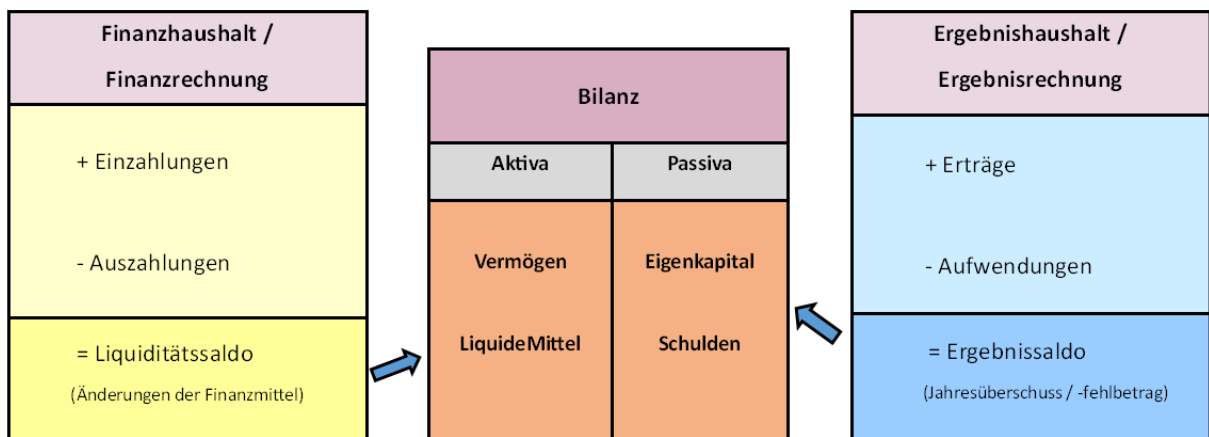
Finanzhaushalt / Finanzrechnung

+ Einzahlungen

- Auszahlungen

= Liquiditätssaldo
(Änderungen der Finanzmittel)

Bilanz

| Aktiva | Passiva |
|---|---|
| Vermögen | Eigenkapital |
| LiquideMittel | Schulden |

Ergebnishaushalt / Ergebnisrechnung

+ Erträge

- Aufwendungen

= Ergebnissaldo
(Jahresüberschuss / -fehlbetrag)